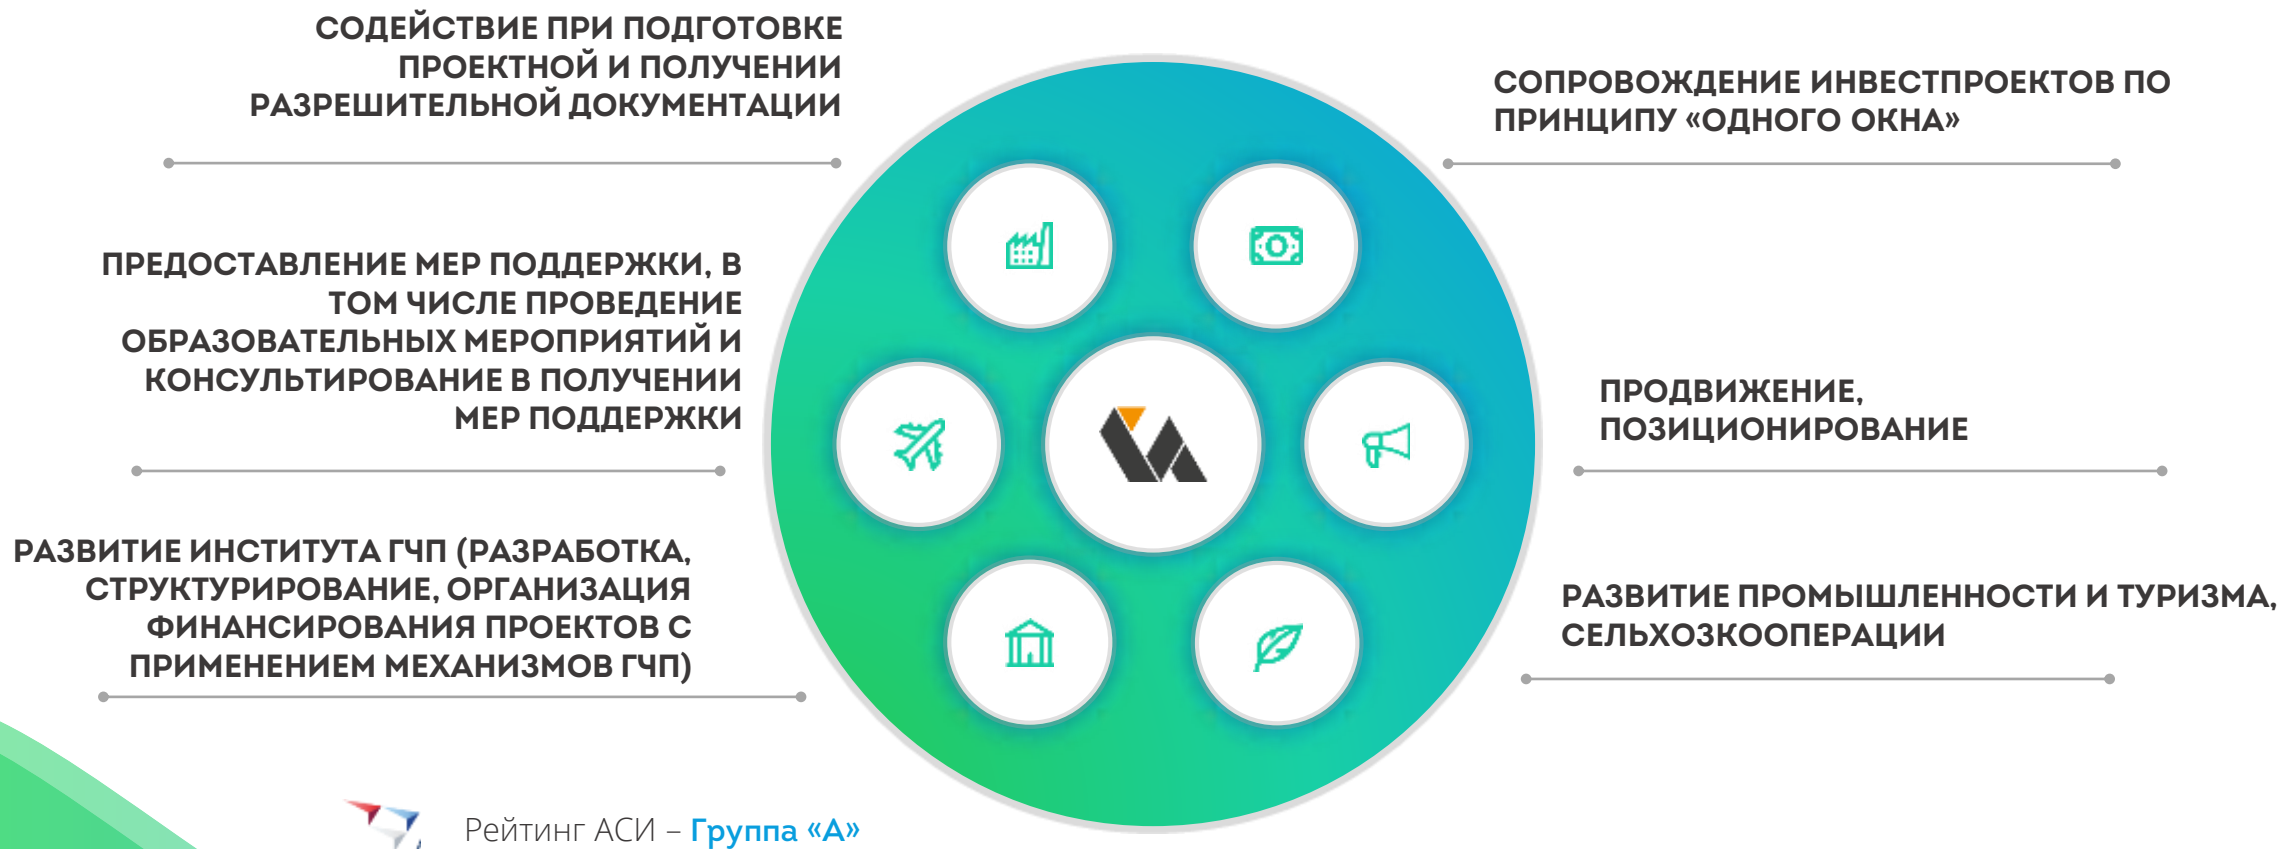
СОДЕЙСТВИЕ ПРИ ПОДГОТОВКЕ ПРОЕКТНОЙ И ПОЛУЧЕНИИ РАЗРЕШИТЕЛЬНОЙ ДОКУМЕНТАЦИИ

СОПРОВОЖДЕНИЕ ИНВЕСТПРОЕКТОВ ПО ПРИНЦИПУ «ОДНОГО ОКНА»

ПРЕДОСТАВЛЕНИЕ МЕР ПОДДЕРЖКИ, В ТОМ ЧИСЛЕ ПРОВЕДЕНИЕ ОБРАЗОВАТЕЛЬНЫХ МЕРОПРИЯТИЙ И КОНСУЛЬТИРОВАНИЕ В ПОЛУЧЕНИИ МЕР ПОДДЕРЖКИ

ПРОДВИЖЕНИЕ, ПОЗИЦИОНИРОВАНИЕ

РАЗВИТИЕ ИНСТИТУТА ГЧП (РАЗРАБОТКА, СТРУКТУРИРОВАНИЕ, ОРГАНИЗАЦИЯ ФИНАНСИРОВАНИЯ ПРОЕКТОВ С ПРИМЕНЕНИЕМ МЕХАНИЗМОВ ГЧП)

РАЗВИТИЕ ПРОМЫШЛЕННОСТИ И ТУРИЗМА, СЕЛЬХОЗКООПЕРАЦИИ

Рейтинг АСИ – Группа «А»